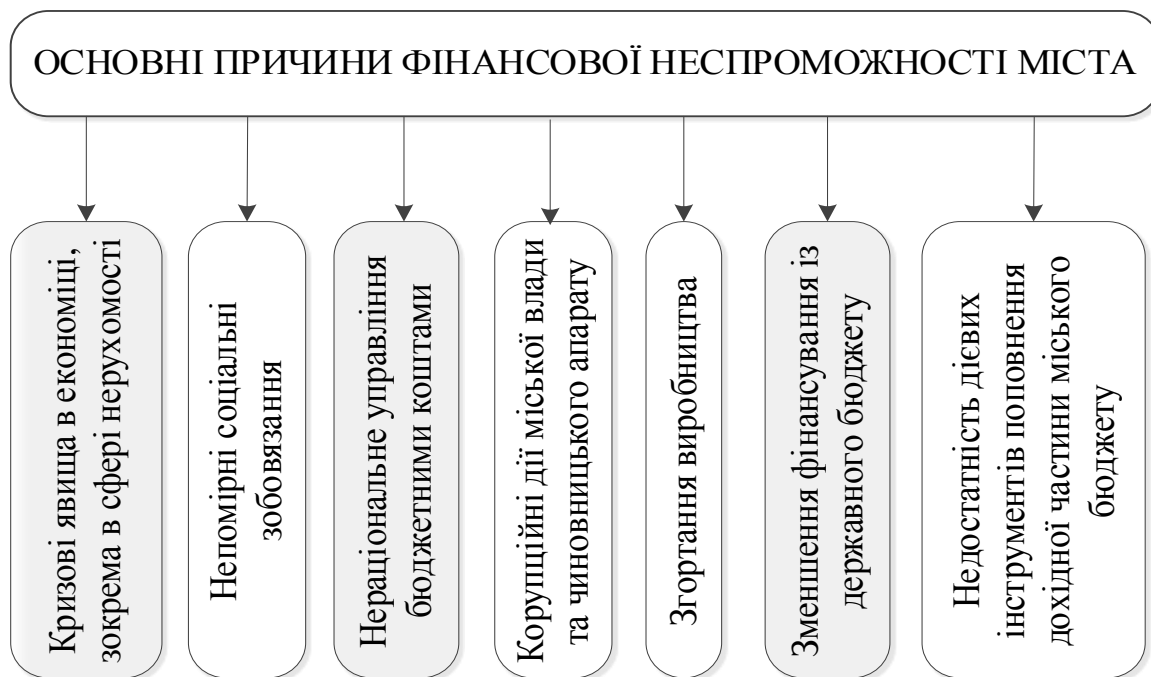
ОСНОВНІ ПРИЧИНИ ФІНАНСОВОЇ НЕСПРОМОЖНОСТІ МІСТА

Кризові явища в економіці, зокрема в сфері нерухомості

Непомірні соціальні зобовязання

Нераціональне управління бюджетними коштами

Корупційні дії міської влади та чиновницького апарату

Згортання виробництва

Зменшення фінансування із державного бюджету

Недостатність дієвих інструментів поповнення дохідної частини міського бюджету